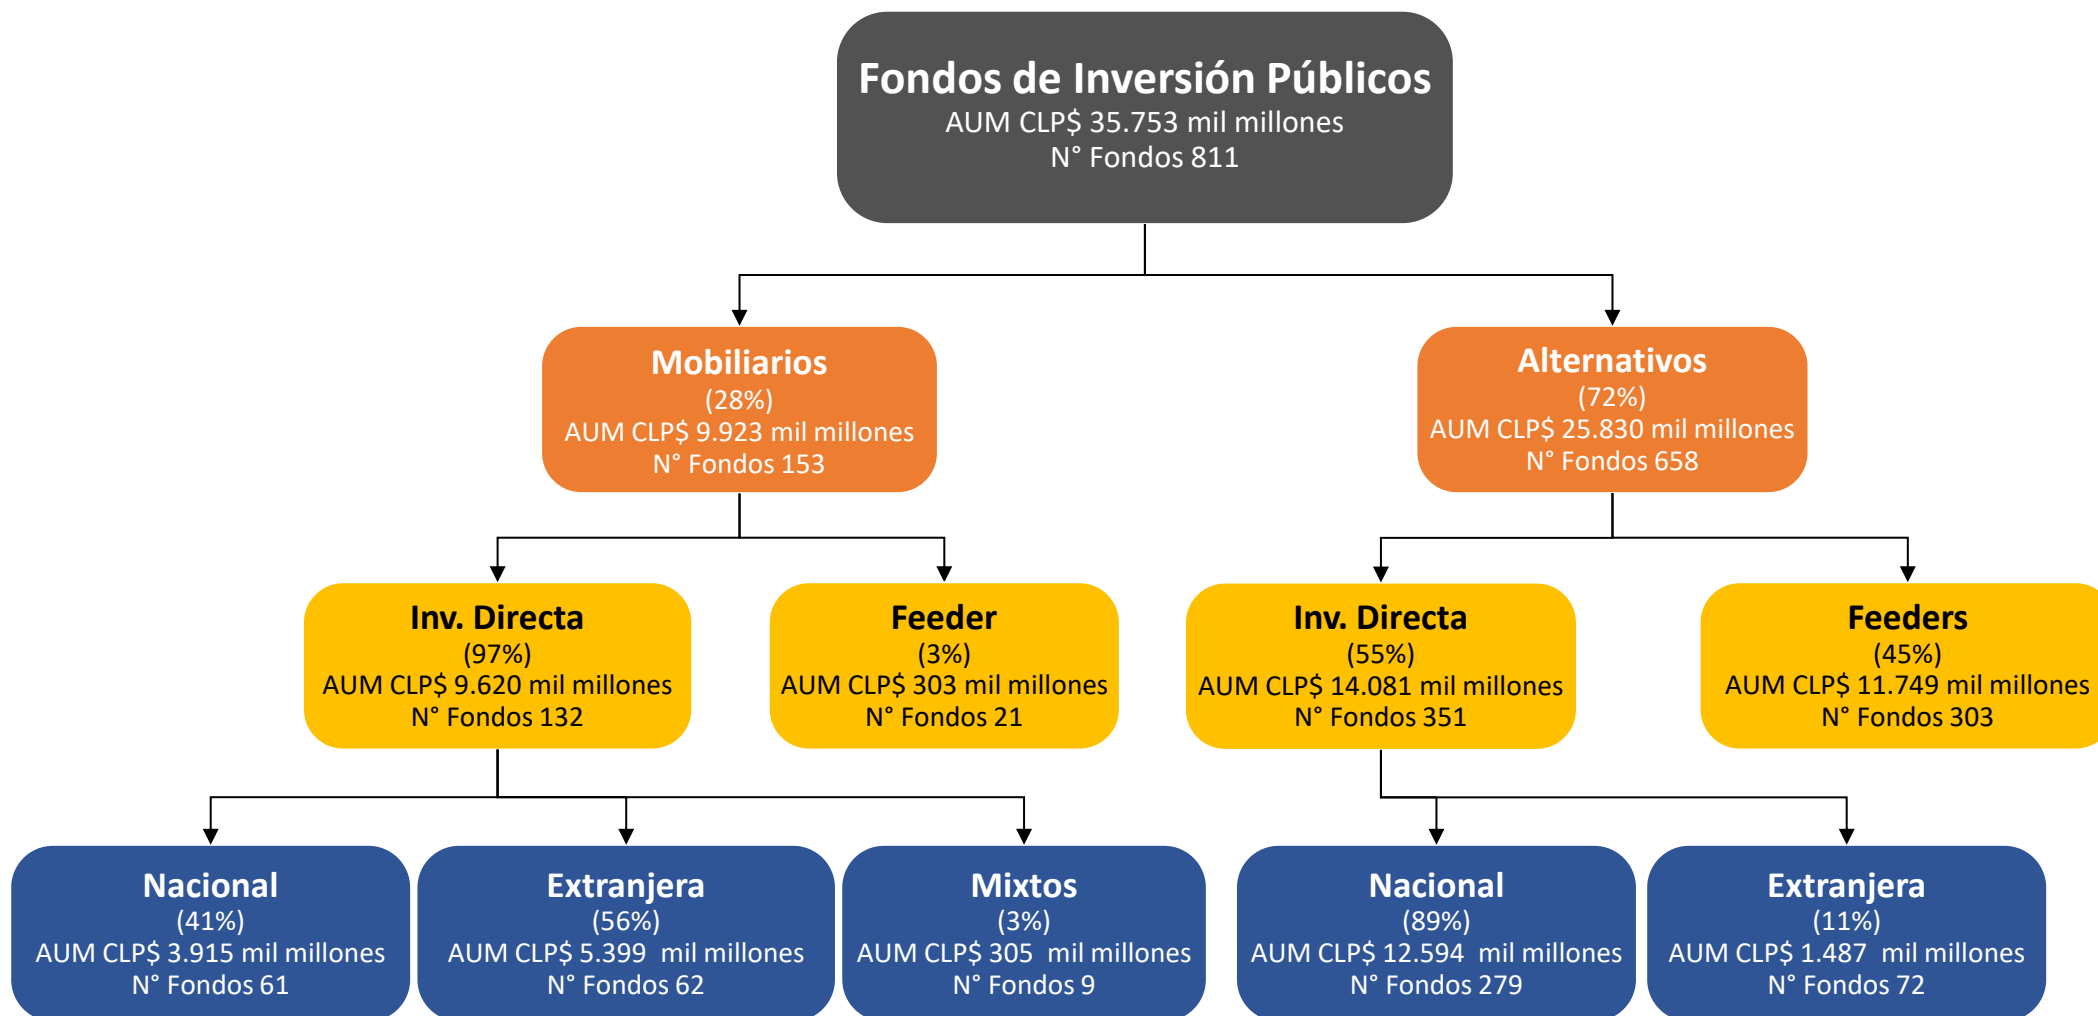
Fondos de Inversión Públicos
AUM CLP$ 35.753 mil millones
N° Fondos 811

Mobiliarios
(28%)
AUM CLP$ 9.923 mil millones
N° Fondos 153

Alternativos
(72%)
AUM CLP$ 25.830 mil millones
N° Fondos 658

Inv. Directa
(97%)
AUM CLP$ 9.620 mil millones
N° Fondos 132

Feeder
(3%)
AUM CLP$ 303 mil millones
N° Fondos 21

Inv. Directa
(55%)
AUM CLP$ 14.081 mil millones
N° Fondos 351

Feeders
(45%)
AUM CLP$ 11.749 mil millones
N° Fondos 303

Nacional
(41%)
AUM CLP$ 3.915 mil millones
N° Fondos 61

Extranjera
(56%)
AUM CLP$ 5.399 mil millones
N° Fondos 62

Mixtos
(3%)
AUM CLP$ 305 mil millones
N° Fondos 9

Nacional
(89%)
AUM CLP$ 12.594 mil millones
N° Fondos 279

Extranjera
(11%)
AUM CLP$ 1.487 mil millones
N° Fondos 72